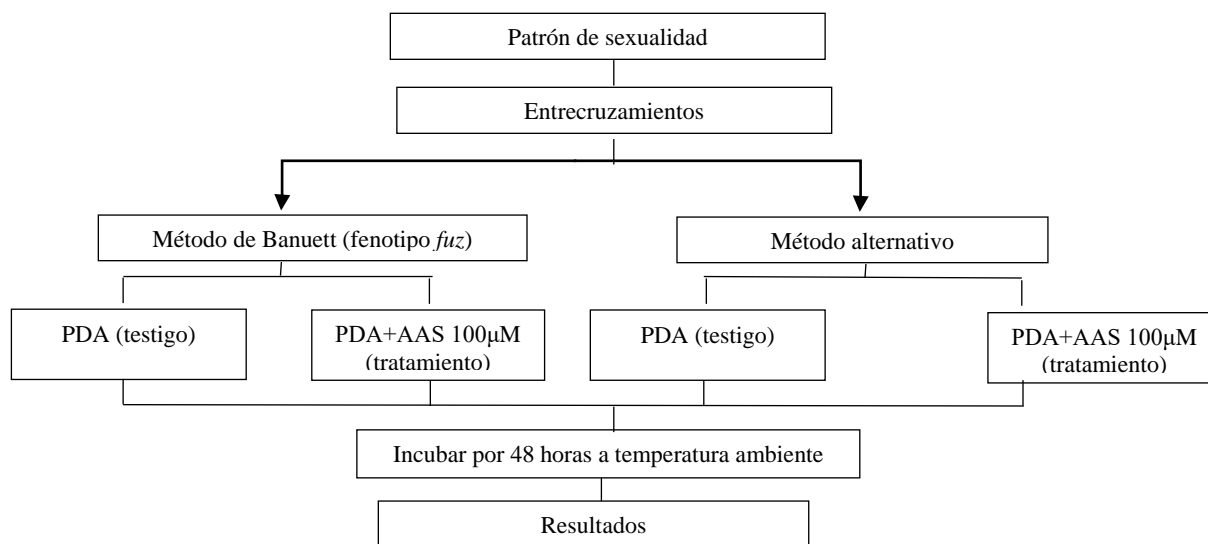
Patrón de sexualidad

Entrecruzamientos

Método de Banuett (fenotipo *fuz*)

Método alternativo

PDA (testigo)

PDA+AAS 100μM (tratamiento)

PDA (testigo)

PDA+AAS 100μM (tratamiento)

Incubar por 48 horas a temperatura ambiente

Resultados